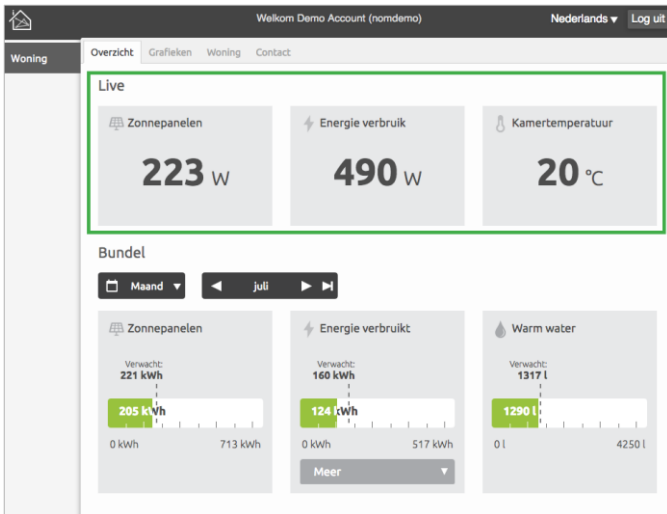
Welkom Demo Account (nomdemo)

Nederlands ▾ Log uit

Woning

Overzicht Grafieken Woning Contact

Live

Zonnepanelen

223 W

Energie verbruik

490 W

Kamertemperatuur

20 °C

Bundel

Maand ▾

juli

Zonnepanelen

Verwacht: 221 kWh

205 kWh

0 kWh 713 kWh

Energie verbruikt

Verwacht: 160 kWh

124 kWh

0 kWh 517 kWh

Meer ▾

Warm water

Verwacht: 1317 l

1290 l

0 l 4250 l